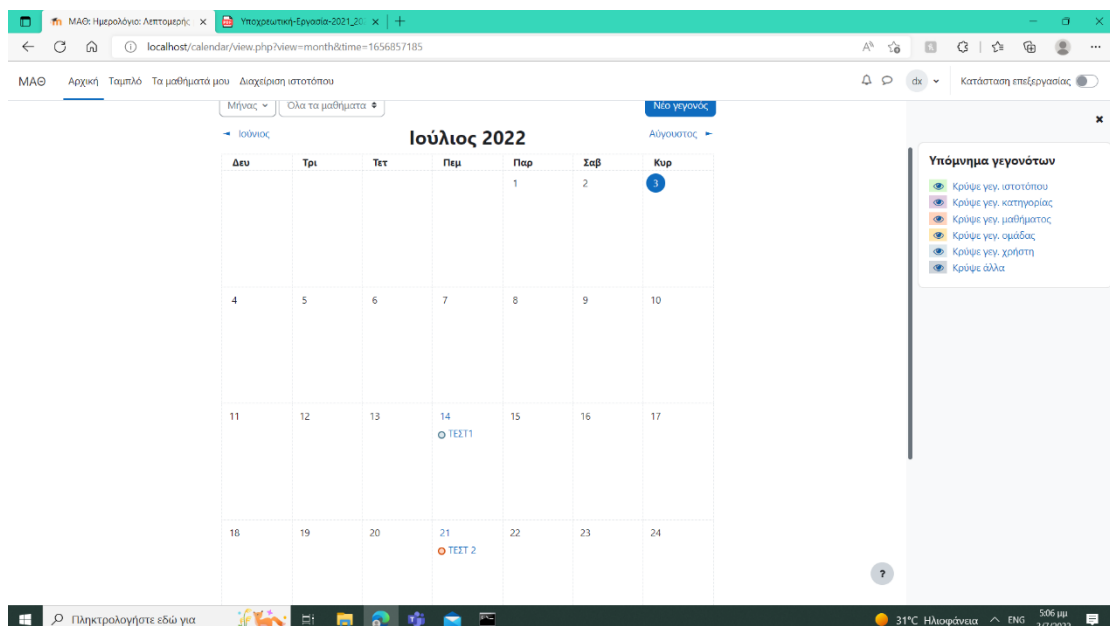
ΜΑΘ: Ημερολόγιο: Λεπτομερής ×
Υποχρεωτική-Εργασία-2021_20 ×
+

localhost/calendar/view.php?view=month&time=1656857185

ΜΑΘ Αρχική Ταμπλό Τα μαθήματά μου Διαχείριση ιστοτόπου

dx Κατάσταση επεξεργασίας

Μήνας Όλα τα μαθήματα Νέο γεγονός

◄ Ιούνιος **Ιούλιος 2022** Αύγουστος ►

| Δευ | Τρι | Τετ | Πεμ | Παρ | Σαβ | Κυρ |
|---|---|---|---|---|---|---|
| | | | | 1 | 2 | 3 |
| 4 | 5 | 6 | 7 | 8 | 9 | 10 |
| 11 | 12 | 13 | 14 ΤΕΣΤ1 | 15 | 16 | 17 |
| 18 | 19 | 20 | 21 ΤΕΣΤ 2 | 22 | 23 | 24 |

×

**Υπόμνημα γεγονότων**
Κρύψε γεγ. ιστοτόπου
Κρύψε γεγ. κατηγορίας
Κρύψε γεγ. μαθήματος
Κρύψε γεγ. ομάδας
Κρύψε γεγ. χρήστη
Κρύψε άλλα

?

Πληκτρολογήστε εδώ για

31°C Ηλιοφάνεια ENG 5:06 μμ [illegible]